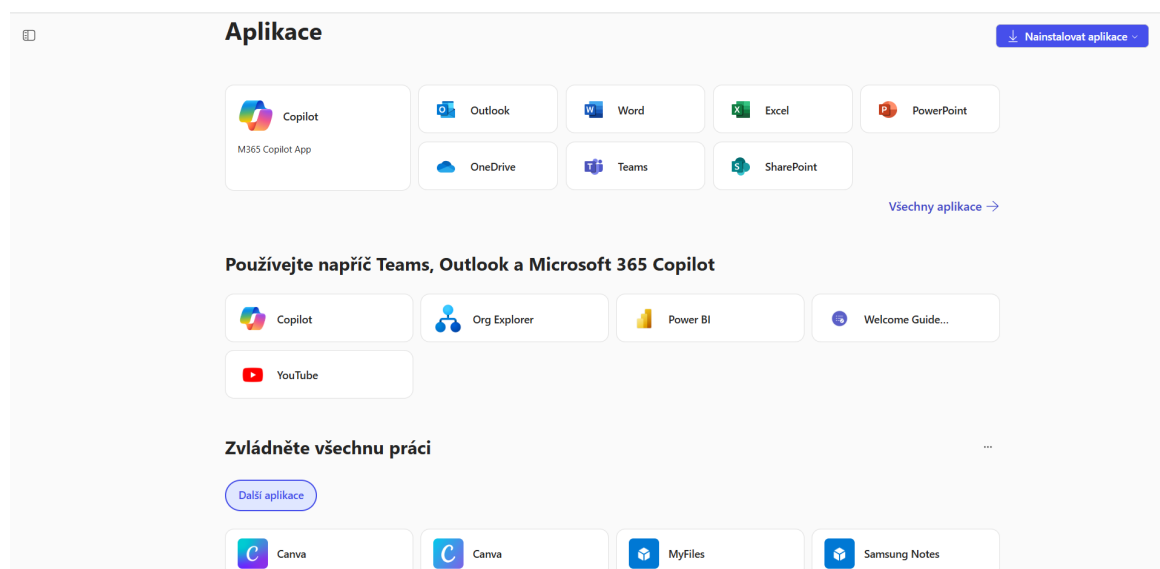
Aplikace

Nainstalovat aplikace

Copilot
M365 Copilot App

Outlook
Word
Excel
PowerPoint
OneDrive
Teams
SharePoint

Všechny aplikace →

Používejte napříč Teams, Outlook a Microsoft 365 Copilot

Copilot
Org Explorer
Power BI
Welcome Guide...
YouTube

Zvládněte všechnu práci

...

Další aplikace

Canva
Canva
MyFiles
Samsung Notes